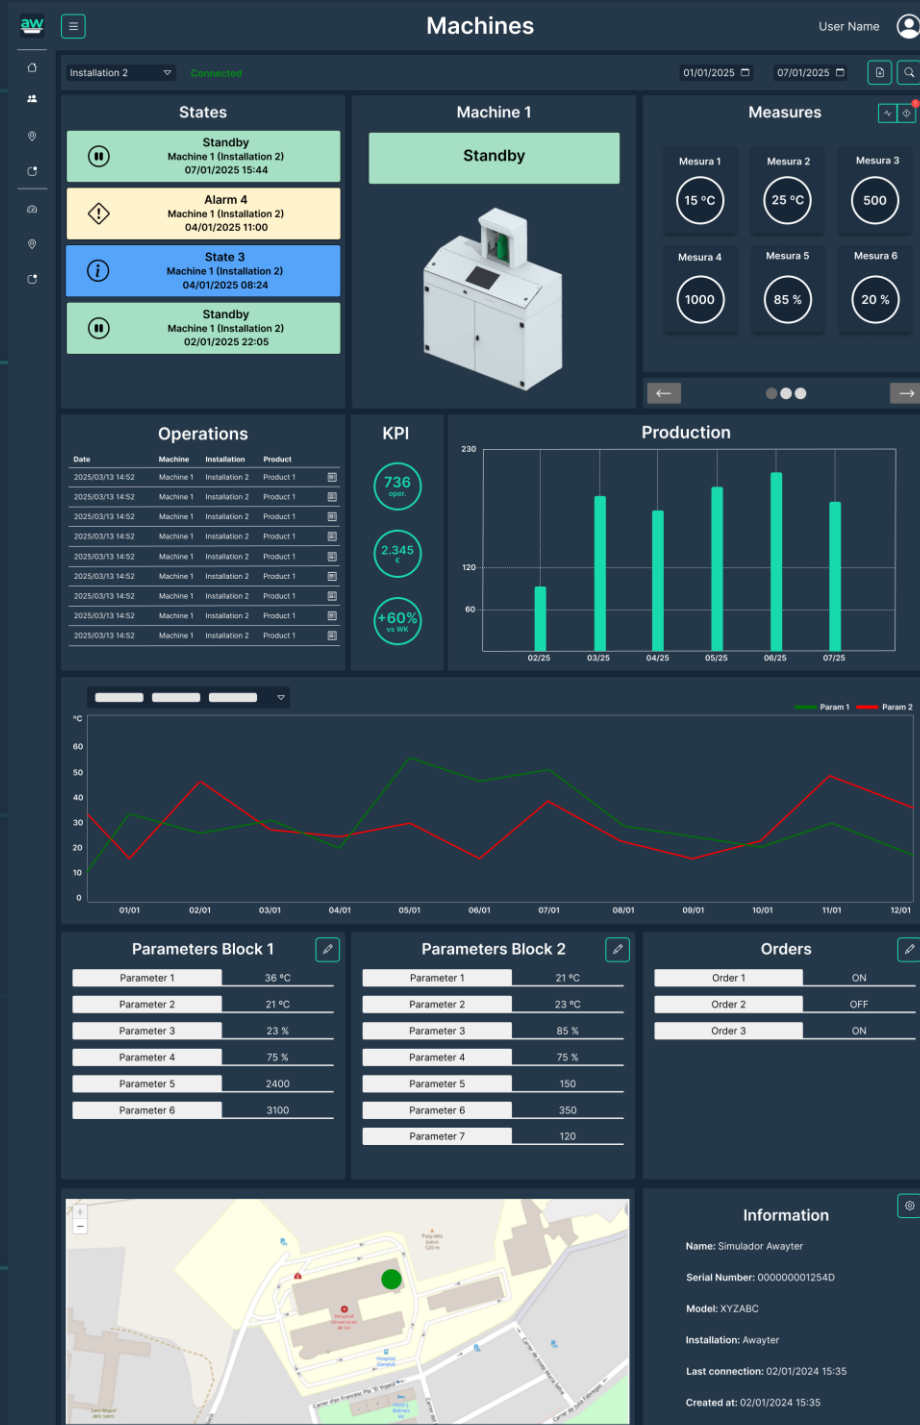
aw

Machines

User Name

Installation 2 Connected

01/01/2025 07/01/2025

States

Standby
Machine 1 (Installation 2)
07/01/2025 15:44

Alarm 4
Machine 1 (Installation 2)
04/01/2025 11:00

State 3
Machine 1 (Installation 2)
04/01/2025 08:24

Standby
Machine 1 (Installation 2)
02/01/2025 22:05

Machine 1

Standby

Measures

| Mesura 1 | Mesura 2 | Mesura 3 |
|---|---|---|
| 15 ºC | 25 ºC | 500 |
| Mesura 4 | Mesura 5 | Mesura 6 |
| 1000 | 85 % | 20 % |

Operations

| Date | Machine | Installation | Product |
|---|---|---|---|
| 2025/03/13 14:52 | Machine 1 | Installation 2 | Product 1 |
| 2025/03/13 14:52 | Machine 1 | Installation 2 | Product 1 |
| 2025/03/13 14:52 | Machine 1 | Installation 2 | Product 1 |
| 2025/03/13 14:52 | Machine 1 | Installation 2 | Product 1 |
| 2025/03/13 14:52 | Machine 1 | Installation 2 | Product 1 |
| 2025/03/13 14:52 | Machine 1 | Installation 2 | Product 1 |
| 2025/03/13 14:52 | Machine 1 | Installation 2 | Product 1 |
| 2025/03/13 14:52 | Machine 1 | Installation 2 | Product 1 |
| 2025/03/13 14:52 | Machine 1 | Installation 2 | Product 1 |

KPI

736
oper.

2.345
€

+60%
vs WK

Production

230
120
60
02/25 03/25 04/25 05/25 06/25 07/25

Param 1 Param 2

ºC
60
50
40
30
20
10
0
01/01 02/01 03/01 04/01 05/01 06/01 07/01 08/01 09/01 10/01 11/01 12/01

Parameters Block 1

| Parameter 1 | 36 ºC |
|---|---|
| Parameter 2 | 21 ºC |
| Parameter 3 | 23 % |
| Parameter 4 | 75 % |
| Parameter 5 | 2400 |
| Parameter 6 | 3100 |

Parameters Block 2

| Parameter 1 | 21 ºC |
|---|---|
| Parameter 2 | 23 ºC |
| Parameter 3 | 85 % |
| Parameter 4 | 75 % |
| Parameter 5 | 150 |
| Parameter 6 | 350 |
| Parameter 7 | 120 |

Orders

| Order 1 | ON |
|---|---|
| Order 2 | OFF |
| Order 3 | ON |

+
−

Information

Name: Simulador Awayter

Serial Number: 000000001254D

Model: XYZABC

Installation: Awayter

Last connection: 02/01/2024 15:35

Created at: 02/01/2024 15:35